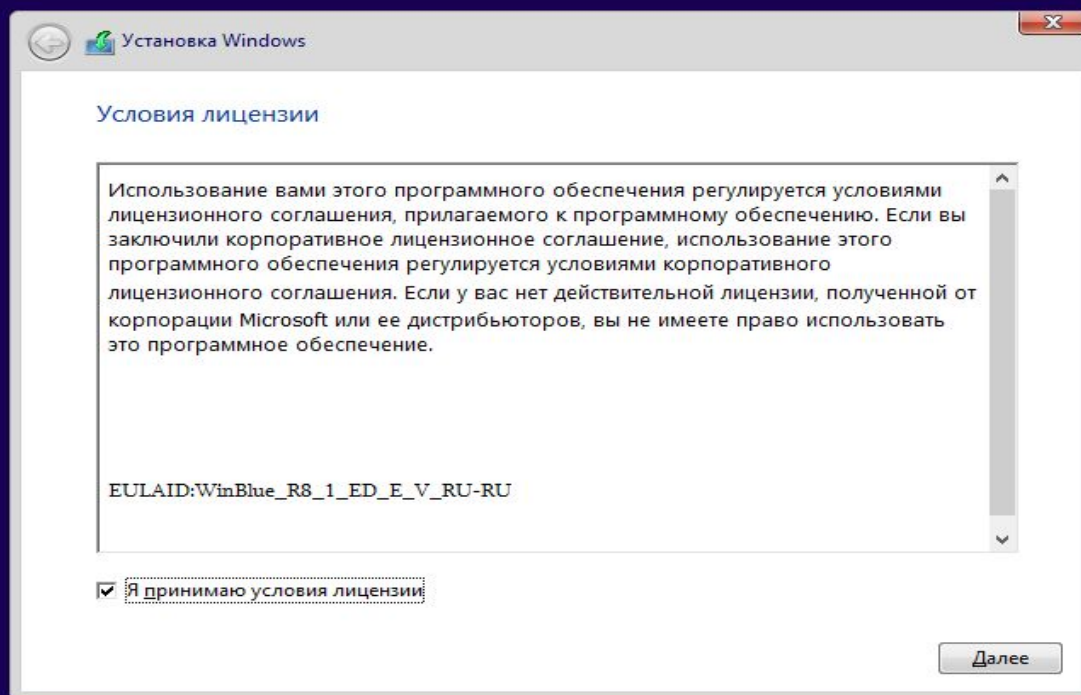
Установка Windows

Условия лицензии

Использование вами этого программного обеспечения регулируется условиями лицензионного соглашения, прилагаемого к программному обеспечению. Если вы заключили корпоративное лицензионное соглашение, использование этого программного обеспечения регулируется условиями корпоративного лицензионного соглашения. Если у вас нет действительной лицензии, полученной от корпорации Microsoft или ее дистрибьюторов, вы не имеете право использовать это программное обеспечение.

EULAID:WinBlue_R8_1_ED_E_V_RU-RU

Я принимаю условия лицензии

Далее